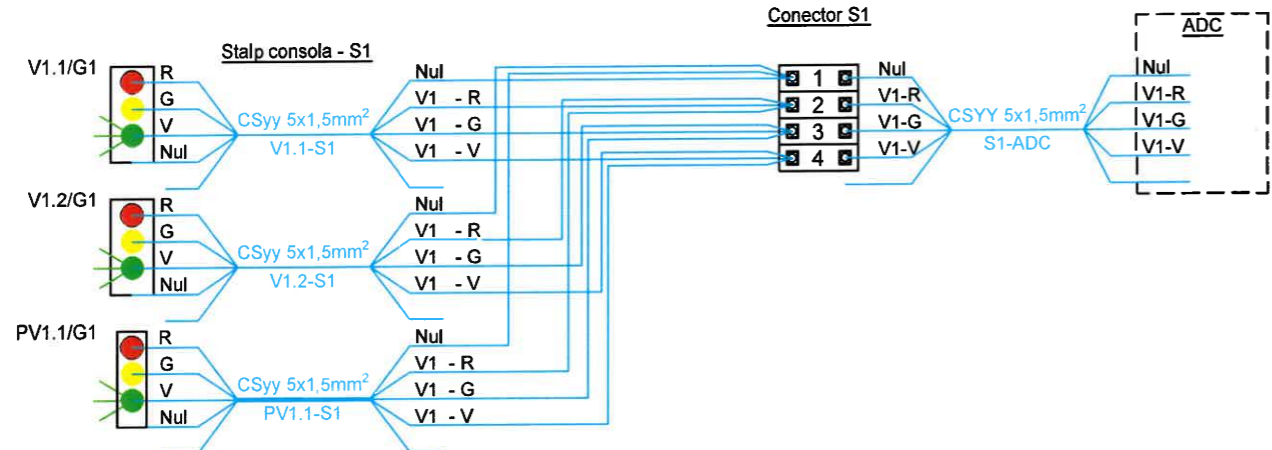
Conector S1

ADC

V1.1/G1

Stalp consola - S1

R
G
V
Nul

CSyy 5x1,5mm$^2$
V1.1-S1

Nul
V1 - R
V1 - G
V1 - V

1
2
3
4

Nul
V1-R
V1-G
V1-V

CSYY 5x1,5mm$^2$
S1-ADC

Nul
V1-R
V1-G
V1-V

V1.2/G1

R
G
V
Nul

CSyy 5x1,5mm$^2$
V1.2-S1

Nul
V1 - R
V1 - G
V1 - V

PV1.1/G1

R
G
V
Nul

CSyy 5x1,5mm$^2$
PV1.1-S1

Nul
V1 - R
V1 - G
V1 - V